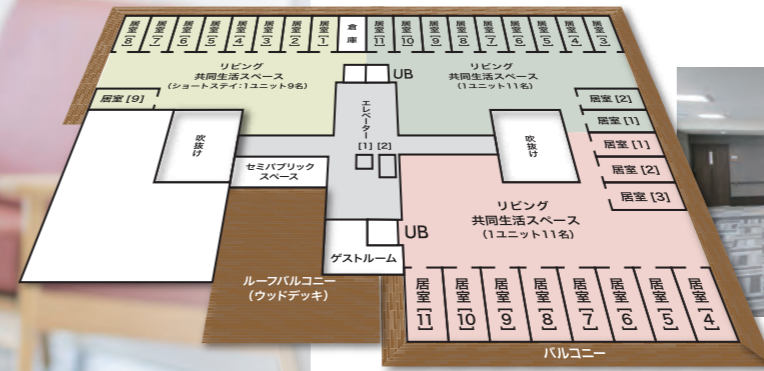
居室[8] 居室[7] 居室[6] 居室[5] 居室[4] 居室[3] 居室[2] 居室[1] 倉庫 居室[11] 居室[10] 居室[9] 居室[8] 居室[7] 居室[6] 居室[5] 居室[4] 居室[3]

リビング
共同生活スペース
（ショートステイ：1ユニット9名）

UB

リビング
共同生活スペース
（1ユニット11名）

居室[9]

エレベーター
[1] [2]

居室[2]
居室[1]

吹抜け

吹抜け

居室[1]
居室[2]
居室[3]

セミパブリックスペース

リビング
共同生活スペース
（1ユニット11名）

UB

ゲストルーム

ルーフバルコニー
（ウッドデッキ）

居室[11] 居室[10] 居室[9] 居室[8] 居室[7] 居室[6] 居室[5] 居室[4]

バルコニー